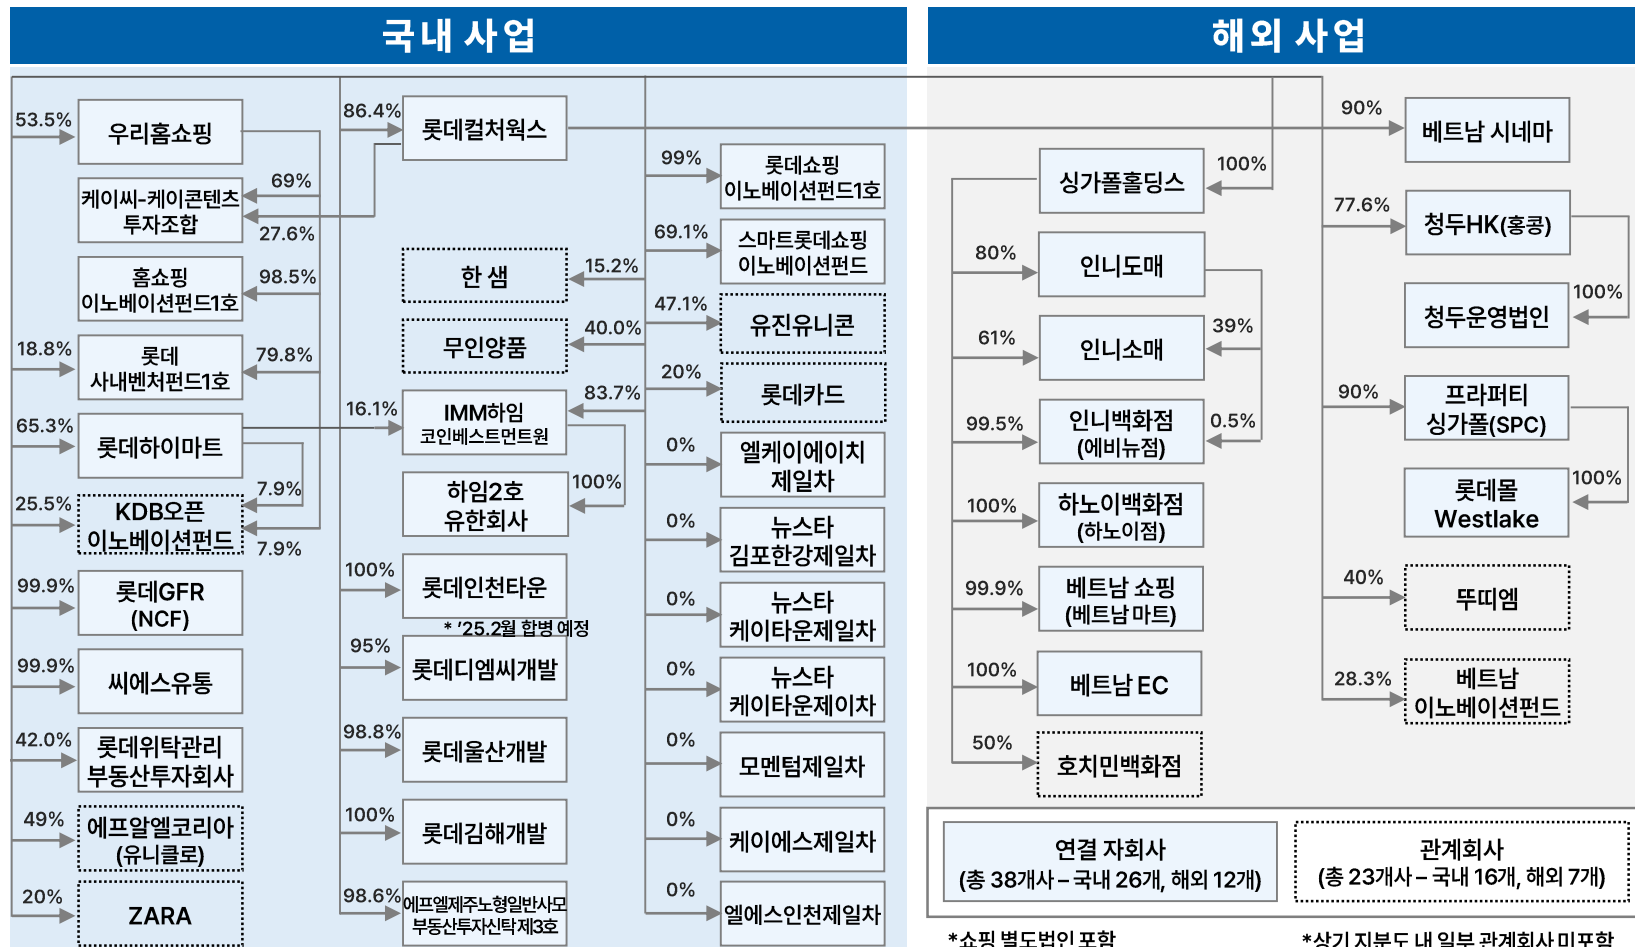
국내 사업

해외 사업

53.5%
우리홈쇼핑

69%
케이씨-케이콘텐츠 투자조합
27.6%

98.5%
홈쇼핑 이노베이션펀드1호

18.8%
롯데 사내벤처펀드1호
79.8%

65.3%
롯데하이마트

7.9%
25.5%
KDB오픈 이노베이션펀드
7.9%

99.9%
롯데GFR (NCF)

99.9%
씨에스유통

42.0%
롯데위탁관리 부동산투자회사

49%
에프알엘코리아 (유니클로)

20%
ZARA

86.4%
롯데컬처웍스

15.2%
한 샘

40.0%
무인양품

16.1%
IMM하임 코인베스트먼트원
83.7%

100%
하임2호 유한회사

100%
롯데인천타운
* '25.2월 합병 예정

95%
롯데디엠씨개발

98.8%
롯데울산개발

100%
롯데김해개발

98.6%
에프엘제주노형일반사모 부동산투자신탁제3호

99%
롯데쇼핑 이노베이션펀드1호

69.1%
스마트롯데쇼핑 이노베이션펀드

47.1%
유진유니콘

20%
롯데카드

0%
엘케이에이치 제일차

0%
뉴스타 김포한강제일차

0%
뉴스타 케이타운제일차

0%
뉴스타 케이타운제이차

0%
모멘텀제일차

0%
케이에스제일차

0%
엘에스인천제일차

싱가폴홀딩스
100%

80%
인니도매

61%
인니소매
39%

99.5%
인니백화점 (에비뉴점)
0.5%

100%
하노이백화점 (하노이점)

99.9%
베트남 쇼핑 (베트남 마트)

100%
베트남 EC

50%
호치민백화점

90%
베트남 시네마

77.6%
청두HK(홍콩)

100%
청두운영법인

90%
프라퍼티 싱가폴(SPC)

100%
롯데몰 Westlake

40%
뚜띠엠

28.3%
베트남 이노베이션펀드

연결 자회사 (총 38개사 – 국내 26개, 해외 12개)

관계회사 (총 23개사 – 국내 16개, 해외 7개)

*쇼핑 별도법인 포함

*상기 지분도 내 일부 관계회사 미포함